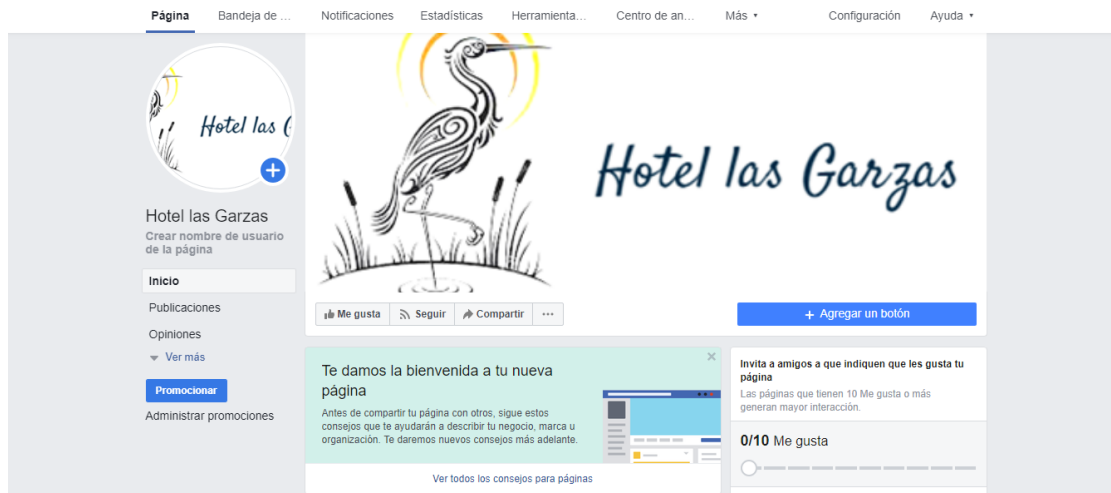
Página Bandeja de ... Notificaciones Estadísticas Herramienta... Centro de an... Más ▾ Configuración Ayuda ▾

Hotel las G

Hotel las Garzas

Hotel las Garzas
Crear nombre de usuario de la página

Inicio
Publicaciones
Opiniones
Ver más

Promocionar
Administrar promociones

Me gusta Seguir Compartir ···

+ Agregar un botón

Te damos la bienvenida a tu nueva página
Antes de compartir tu página con otros, sigue estos consejos que te ayudarán a describir tu negocio, marca u organización. Te daremos nuevos consejos más adelante.

Ver todos los consejos para páginas

Invita a amigos a que indiquen que les gusta tu página
Las páginas que tienen 10 Me gusta o más generan mayor interacción.

0/10 Me gusta